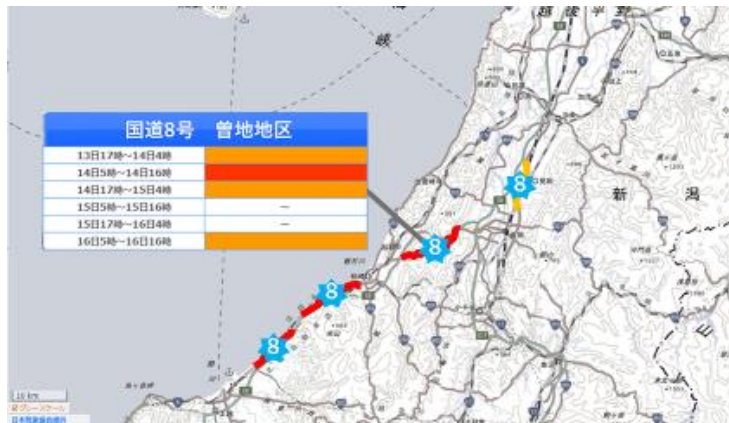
国道8号　曽地地区

| | |
|---|---|
| 13日17時~14日4時 | |
| 14日5時~14日16時 | |
| 14日17時~15日4時 | |
| 15日5時~15日16時 | ー |
| 15日17時~16日4時 | ー |
| 16日5時~16日16時 | |

8
8
8
8

新
潟

10 km
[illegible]
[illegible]